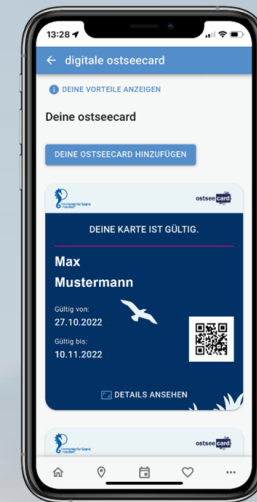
13:28

← digitale ostseecard

DEINE VORTEILE ANZEIGEN

Deine ostseecard

DEINE OSTSEECARD HINZUFÜGEN

ostseecard

DEINE KARTE IST GÜLTIG.

Max
Mustermann

Gültig von:
27.10.2022

Gültig bis:
10.11.2022

DETAILS ANSEHEN

ostseecard